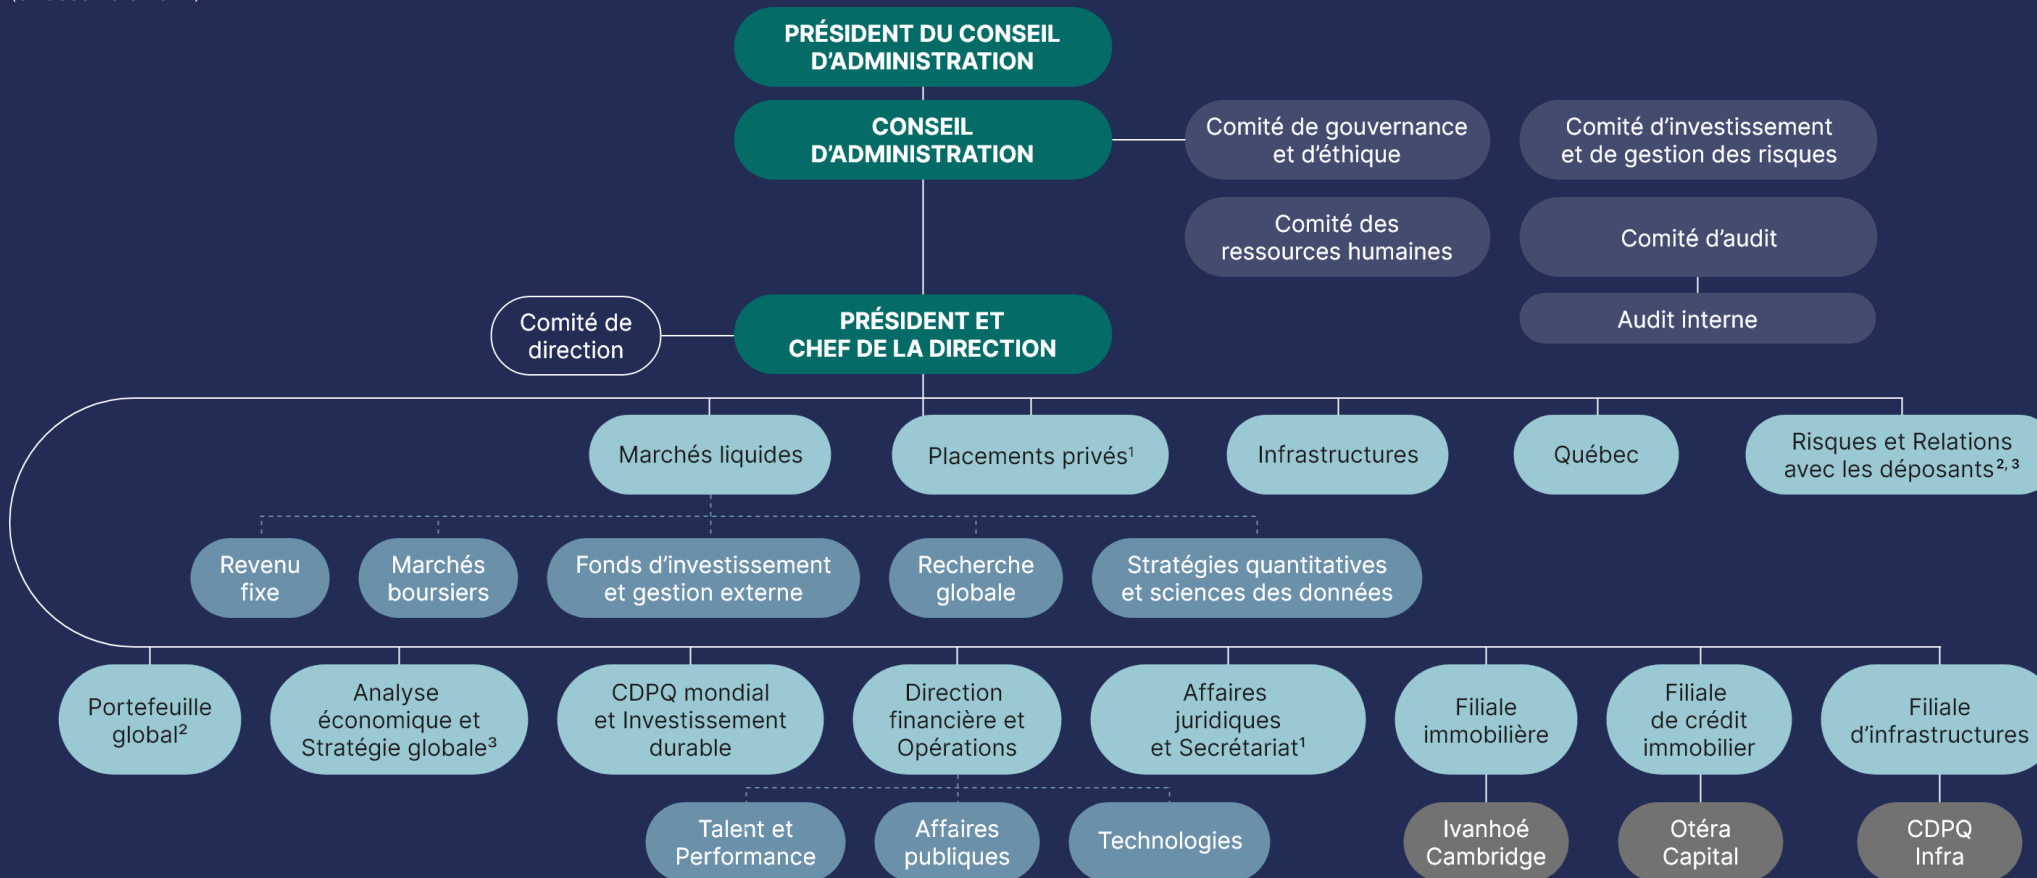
PRÉSIDENT DU CONSEIL D'ADMINISTRATION

CONSEIL D'ADMINISTRATION

Comité de gouvernance et d'éthique

Comité d'investissement et de gestion des risques

Comité des ressources humaines

Comité d'audit

Audit interne

Comité de direction

PRÉSIDENT ET CHEF DE LA DIRECTION

Marchés liquides

Placements privés$^1$

Infrastructures

Québec

Risques et Relations avec les déposants$^{2, 3}$

Revenu fixe

Marchés boursiers

Fonds d'investissement et gestion externe

Recherche globale

Stratégies quantitatives et sciences des données

Portefeuille global$^2$

Analyse économique et Stratégie globale$^3$

CDPQ mondial et Investissement durable

Direction financière et Opérations

Affaires juridiques et Secrétariat$^1$

Filiale immobilière

Filiale de crédit immobilier

Filiale d'infrastructures

Talent et Performance

Affaires publiques

Technologies

Ivanhoé Cambridge

Otéra Capital

CDPQ Infra